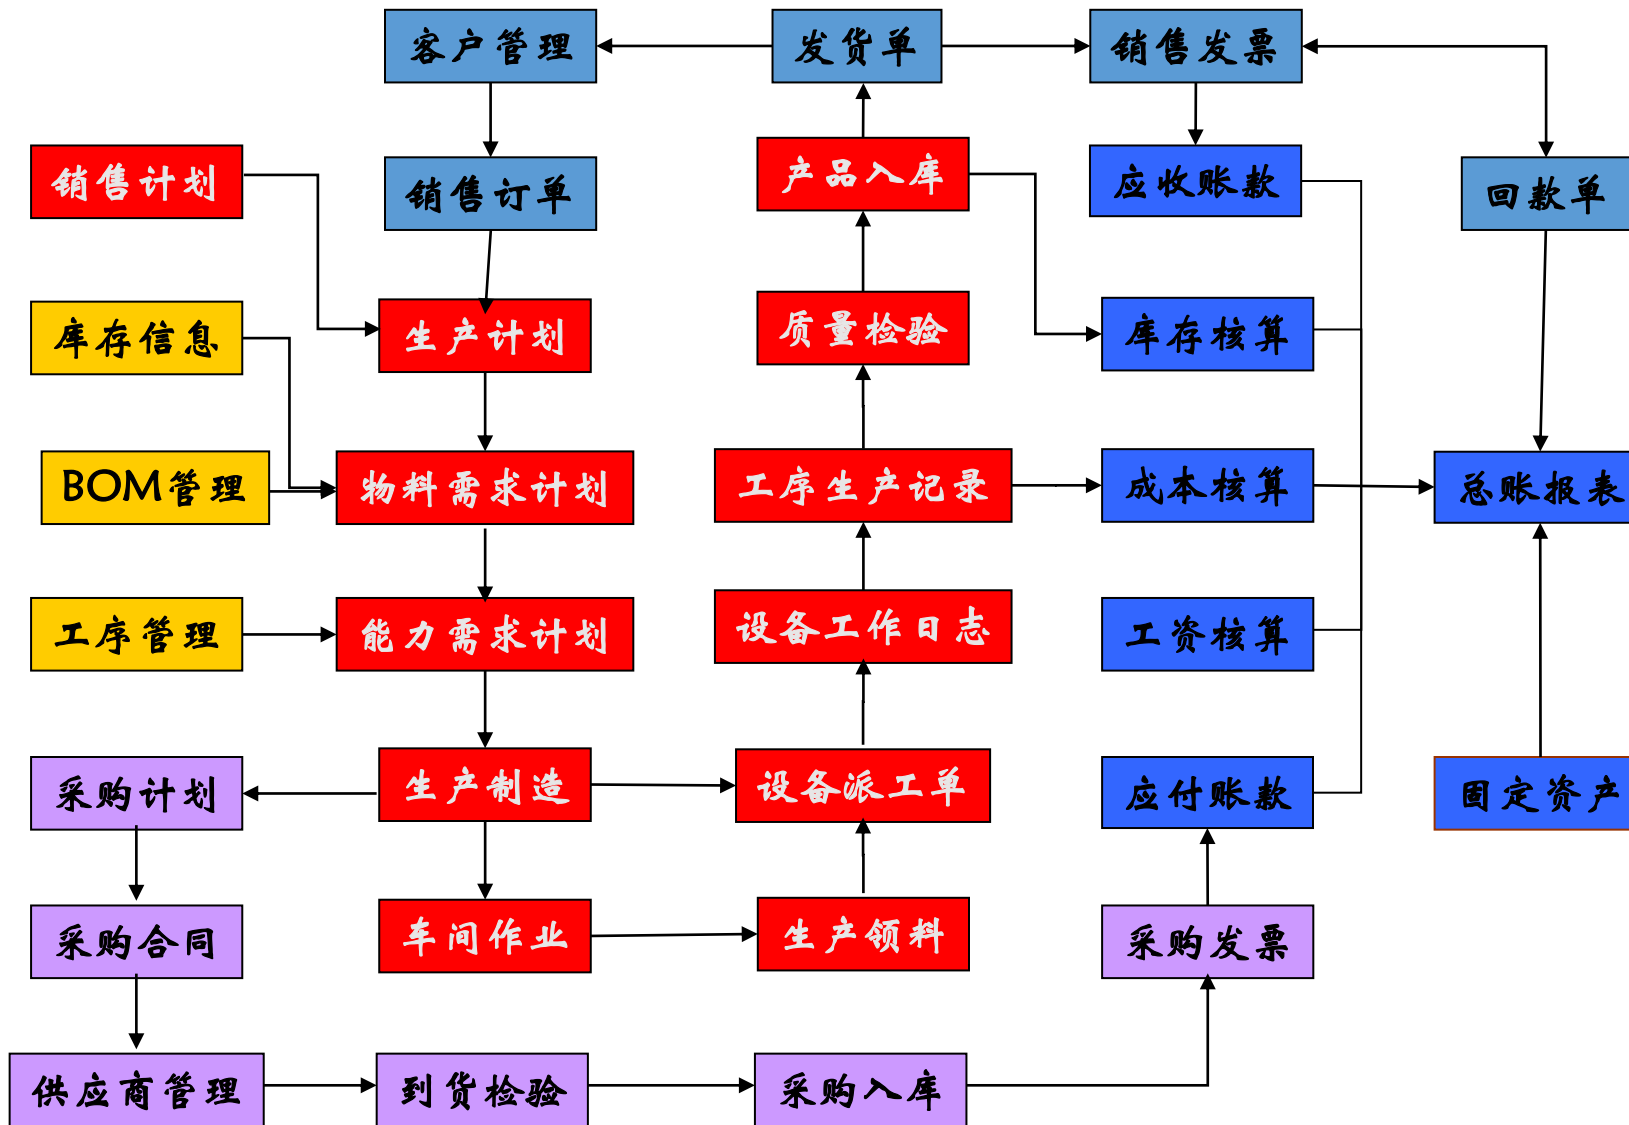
客户管理
发货单
销售发票
销售计划
销售订单
产品入库
应收账款
回款单
库存信息
生产计划
质量检验
库存核算
BOM管理
物料需求计划
工序生产记录
成本核算
总账报表
工序管理
能力需求计划
设备工作日志
工资核算
采购计划
生产制造
设备派工单
应付账款
固定资产
采购合同
车间作业
生产领料
采购发票
供应商管理
到货检验
采购入库